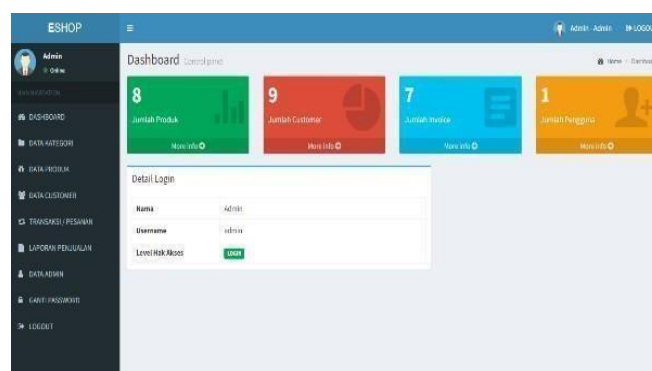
ESHOP

Admin
Online

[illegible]

DASHBOARD
DATA KATEGORI
DATA PRODUK
DATA CUSTOMER
TRANSAKSI / PESANAN
LAPORAN PENJUALAN
DATA ADMIN
GANTI PASSWORD
LOGOUT

Admin - Admin
LOGOU

Dashboard Control panel

Home > Dashbo

8
Jumlah Produk
More info

9
Jumlah Customer
More info

7
Jumlah Invoice
More info

1
Jumlah Pengguna
More info

Detail Login

| Nama | Admin |
|---|---|
| Username | admin |
| Level Hak Akses | LOGIN |